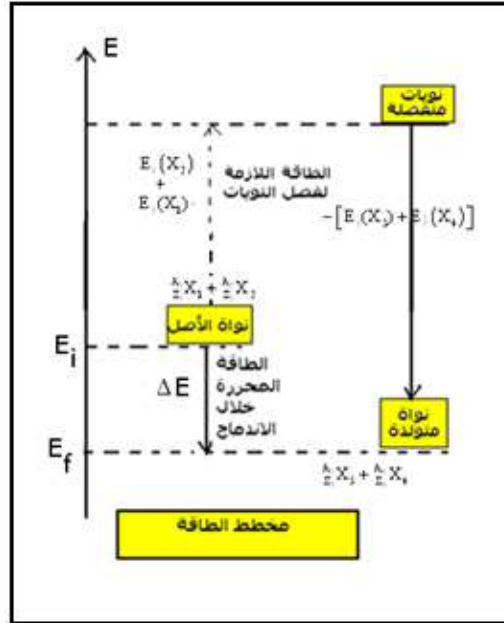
E

نويات منفصلة

$E_l(X_1)$
+
$E_l(X_2)$

الطاقة اللازمة لفصل النويات

$-\left[E_l(X_3)+E_l(X_4)\right]$

${}^{A}_{Z}X_1 + {}^{A}_{Z}X_2$

نواة الأصل

$E_i$

$\Delta E$

الطاقة المحررة خلال الاندماج

نواة متولدة

$E_f$

${}^{A}_{Z}X_3 + {}^{A}_{Z}X_4$

مخطط الطاقة